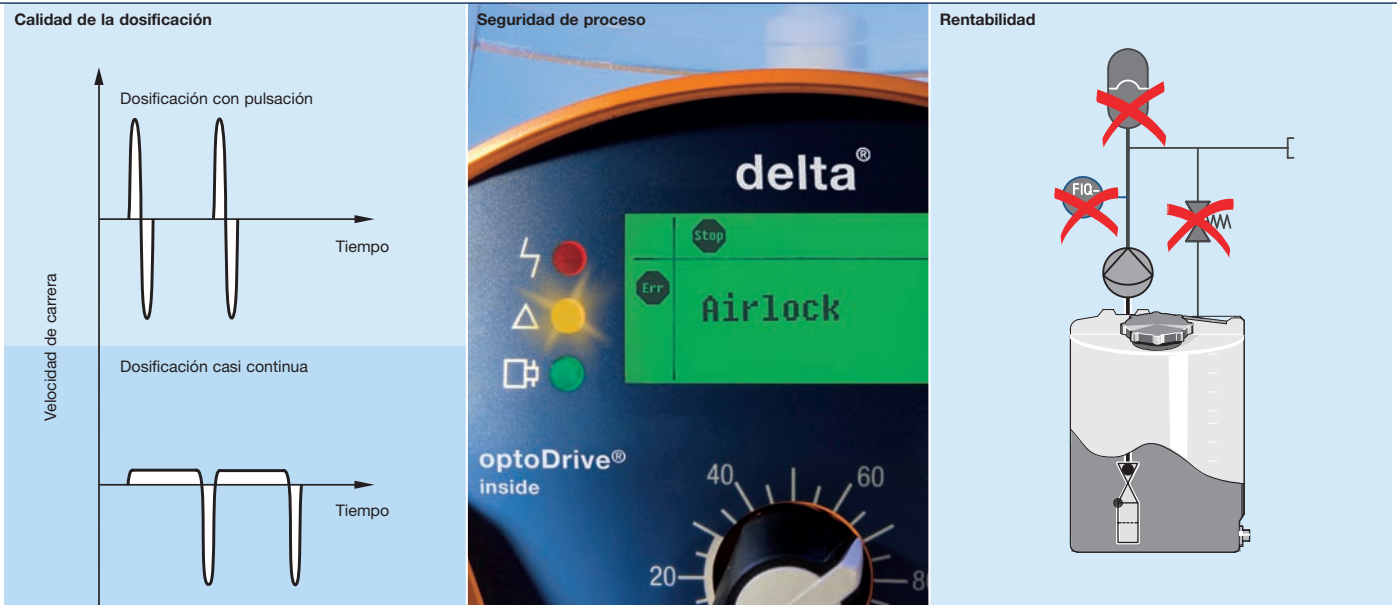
Calidad de la dosificación

Dosificación con pulsación

Tiempo

Velocidad de carrera

Dosificación casi continua

Tiempo

Seguridad de proceso

delta®

Stop

Err

Airlock

optoDrive®
inside

40

60

20

8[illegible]

Rentabilidad

FIQ-